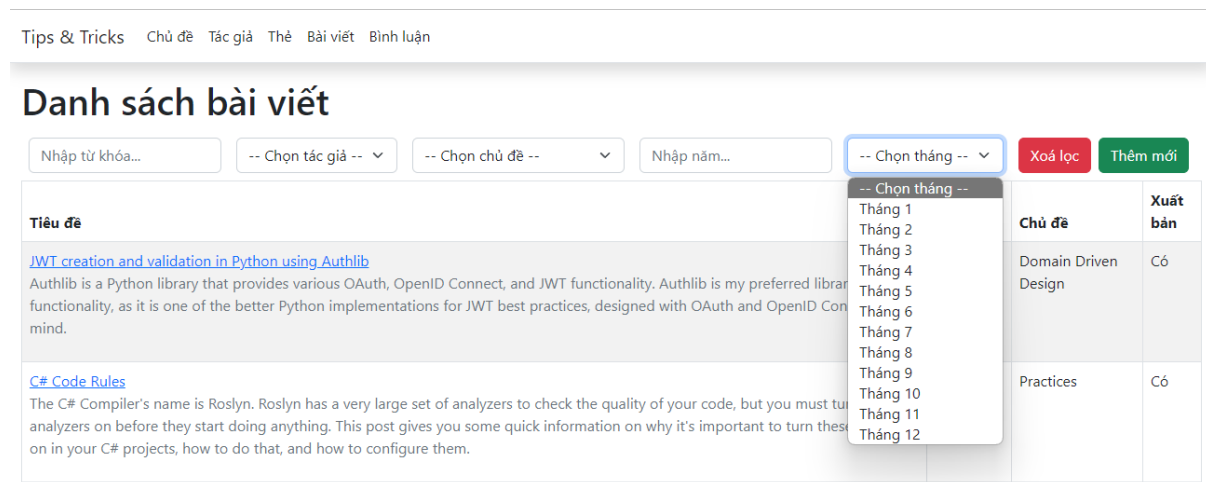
Tips & Tricks Chủ đề Tác giả Thẻ Bài viết Bình luận

# Danh sách bài viết

Nhập từ khóa... -- Chọn tác giả -- -- Chọn chủ đề -- Nhập năm... -- Chọn tháng -- Xoá lọc Thêm mới

-- Chọn tháng --
Tháng 1
Tháng 2
Tháng 3
Tháng 4
Tháng 5
Tháng 6
Tháng 7
Tháng 8
Tháng 9
Tháng 10
Tháng 11
Tháng 12

| Tiêu đề | | Chủ đề | Xuất bản |
|---|---|---|---|
| JWT creation and validation in Python using Authlib<br>Authlib is a Python library that provides various OAuth, OpenID Connect, and JWT functionality. Authlib is my preferred librar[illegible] functionality, as it is one of the better Python implementations for JWT best practices, designed with OAuth and OpenID Con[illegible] mind. | | Domain Driven Design | Có |
| C# Code Rules<br>The C# Compiler's name is Roslyn. Roslyn has a very large set of analyzers to check the quality of your code, but you must tur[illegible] analyzers on before they start doing anything. This post gives you some quick information on why it's important to turn these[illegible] on in your C# projects, how to do that, and how to configure them. | | Practices | Có |